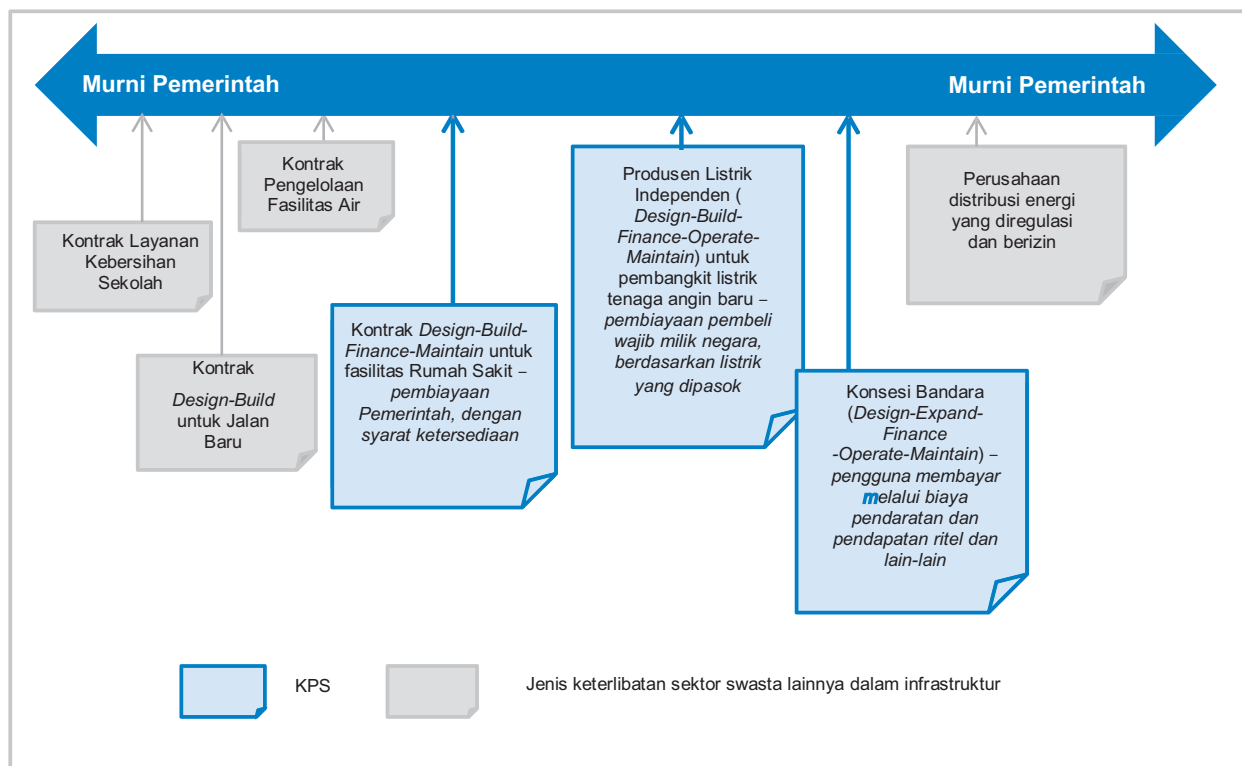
Murni Pemerintah

Murni Pemerintah

Kontrak Layanan Kebersihan Sekolah

Kontrak *Design-Build* untuk Jalan Baru

Kontrak Pengelolaan Fasilitas Air

Kontrak *Design-Build-Finance-Maintain* untuk fasilitas Rumah Sakit – *pembiayaan Pemerintah, dengan syarat ketersediaan*

Produsen Listrik Independen ( *Design-Build-Finance-Operate-Maintain*) untuk pembangkit listrik tenaga angin baru – *pembiayaan pembeli wajib milik negara, berdasarkan listrik yang dipasok*

Konsesi Bandara (*Design-Expand-Finance -Operate-Maintain*) – *pengguna membayar melalui biaya pendaratan dan pendapatan ritel dan lain-lain*

Perusahaan distribusi energi yang diregulasi dan berizin

KPS

Jenis keterlibatan sektor swasta lainnya dalam infrastruktur